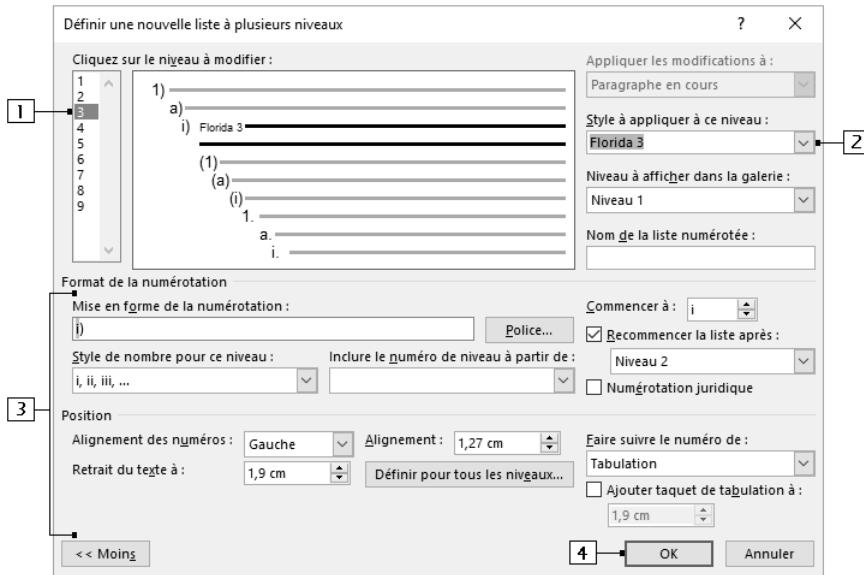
Définir une nouvelle liste à plusieurs niveaux

?

×

Cliquez sur le niveau à modifier :

1
2
3
4
5
6
7
8
9

1)
a)
i) Florida 3
(1)
(a)
(i)
1.
a.
i.

Appliquer les modifications à :

Paragraphe en cours

Style à appliquer à ce niveau :

Florida 3

Niveau à afficher dans la galerie :

Niveau 1

Nom de la liste numérotée :

1

2

Format de la numérotation

Mise en forme de la numérotation :

i)

Police...

Style de nombre pour ce niveau :

i, ii, iii, ...

Inclure le numéro de niveau à partir de :

Commencer à : i

Recommencer la liste après :

Niveau 2

Numérotation juridique

3

Position

Alignement des numéros : Gauche

Alignement : 1,27 cm

Retrait du texte à : 1,9 cm

Définir pour tous les niveaux...

Faire suivre le numéro de :

Tabulation

Ajouter taquet de tabulation à :

1,9 cm

<< Moins

4

OK

Annuler